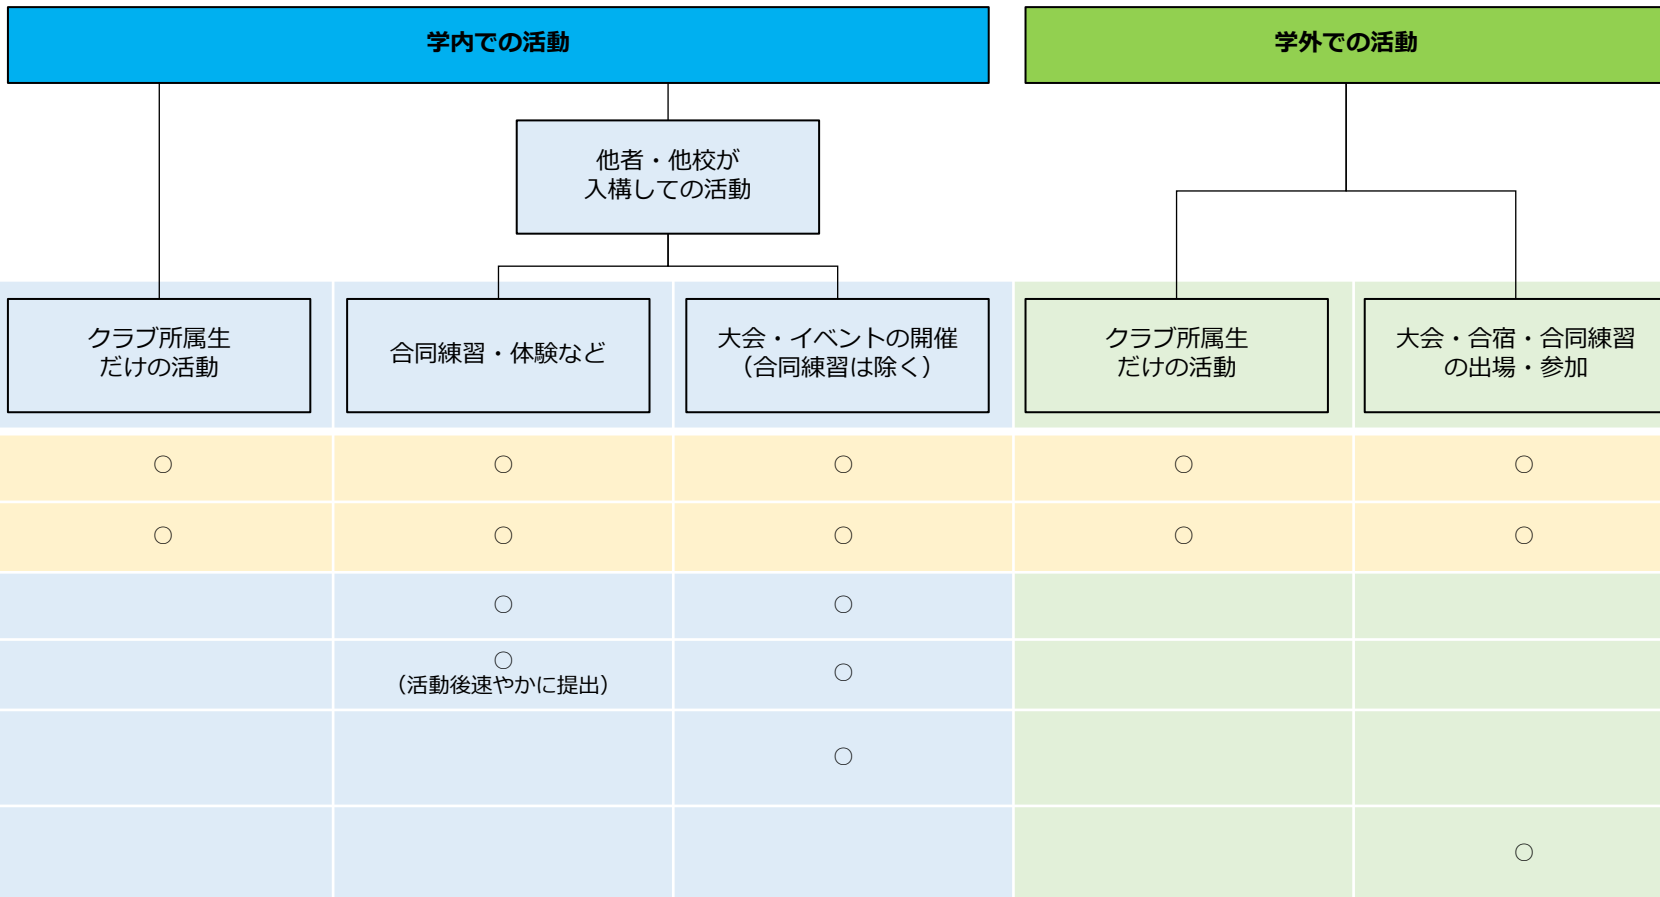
学内での活動

学外での活動

他者・他校が
入構しての活動

| クラブ所属生だけの活動 | 合同練習・体験など | 大会・イベントの開催（合同練習は除く） | クラブ所属生だけの活動 | 大会・合宿・合同練習の出場・参加 |
|---|---|---|---|---|
| ○ | ○ | ○ | ○ | ○ |
| ○ | ○ | ○ | ○ | ○ |
|  | ○ | ○ |  |  |
|  | ○（活動後速やかに提出） | ○ |  |  |
|  |  | ○ |  |  |
|  |  |  |  | ○ |